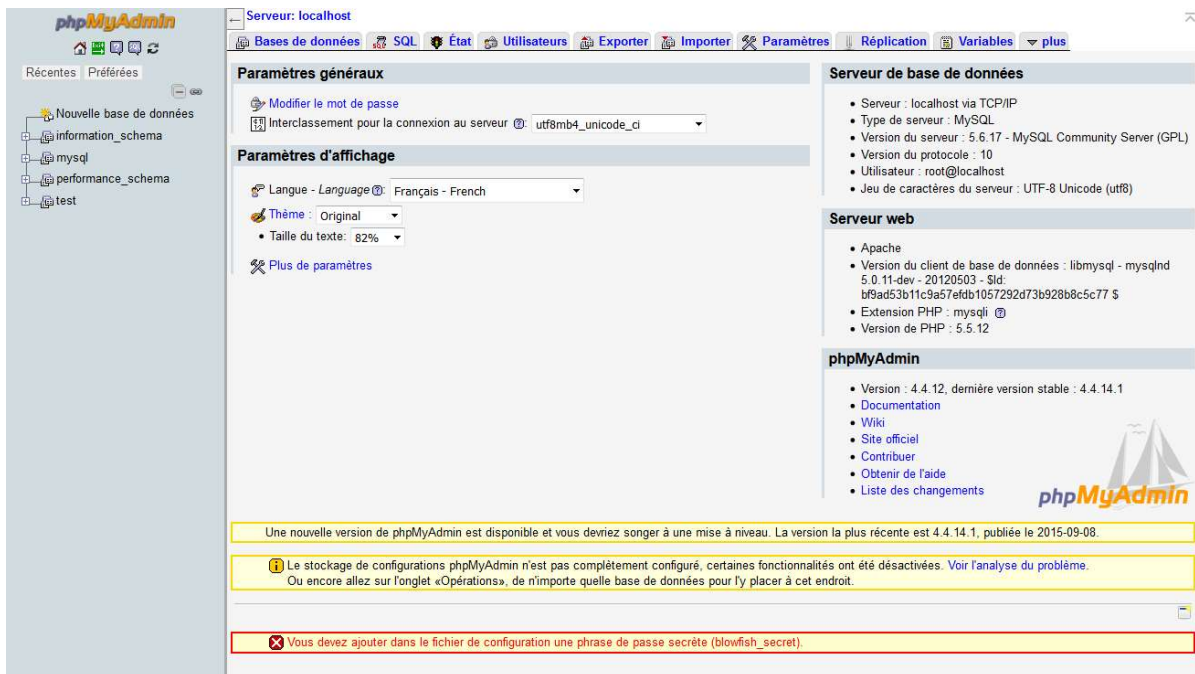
phpMyAdmin

Récentes Préférées

Nouvelle base de données
information_schema
mysql
performance_schema
test

Serveur: localhost

Bases de données SQL État Utilisateurs Exporter Importer Paramètres Réplication Variables plus

Paramètres généraux

Modifier le mot de passe
Interclassement pour la connexion au serveur: utf8mb4_unicode_ci

Paramètres d'affichage

Langue - *Language*: Français - French
Thème: Original
• Taille du texte: 82%

Plus de paramètres

Serveur de base de données

• Serveur : localhost via TCP/IP
• Type de serveur : MySQL
• Version du serveur : 5.6.17 - MySQL Community Server (GPL)
• Version du protocole : 10
• Utilisateur : root@localhost
• Jeu de caractères du serveur : UTF-8 Unicode (utf8)

Serveur web

• Apache
• Version du client de base de données : libmysql - mysqlnd 5.0.11-dev - 20120503 - $Id: bf9ad53b11c9a57efdb1057292d73b928b8c5c77 $
• Extension PHP : mysqli
• Version de PHP : 5.5.12

phpMyAdmin

• Version : 4.4.12, dernière version stable : 4.4.14.1
• Documentation
• Wiki
• Site officiel
• Contribuer
• Obtenir de l'aide
• Liste des changements

phpMyAdmin

Une nouvelle version de phpMyAdmin est disponible et vous devriez songer à une mise à niveau. La version la plus récente est 4.4.14.1, publiée le 2015-09-08.

Le stockage de configurations phpMyAdmin n'est pas complètement configuré, certaines fonctionnalités ont été désactivées. Voir l'analyse du problème.
Ou encore allez sur l'onglet «Opérations», de n'importe quelle base de données pour l'y placer à cet endroit.

Vous devez ajouter dans le fichier de configuration une phrase de passe secrète (blowfish_secret).